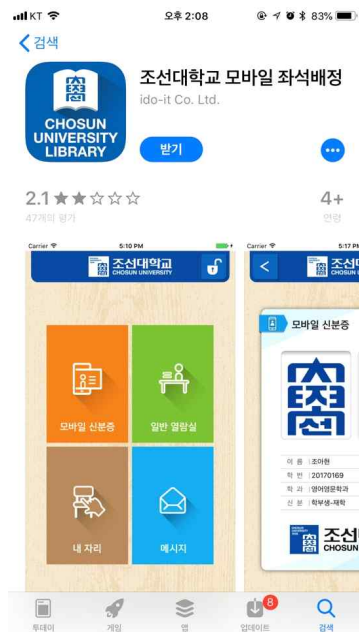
KT 오후 2:08 83%

< 검색

CHOSUN UNIVERSITY LIBRARY

조선대학교 모바일 좌석배정
ido-it Co. Ltd.

받기

2.1 ★★☆☆☆
47개의 평가

4+
연령

Carrier 5:10 PM
조선대학교 CHOSUN UNIVERSITY

모바일 신분증
일반 열람실
내 자리
메시지

Carrier 5:17 PM
조선대학교 CHOSUN
모바일 신분증

이 름 : 조아현
학 번 : 20170169
학 과 : 영어영문학과
신 분 : 학부생-재학

조선 CHOSUN

투데이 게임 앱 8 업데이트 검색